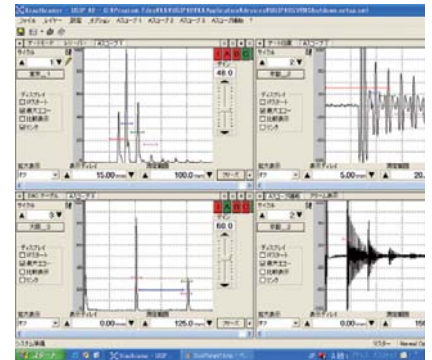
ファイル　レイヤー　設定　オプション　Aスコープ1　Aスコープ2　Aスコープ3　Aスコープ情報　?

サイクル
1
ディスプレイ
□ポストゲート
☑表示エコー
□比較表示
☑リンク
拡大表示
15.00mm
100.0mm
ゲイン
48.0
サイクル
2
ディスプレイ
□ポストゲート
☑表示エコー
□比較表示
□リンク
5.00mm
20.
サイクル
3
ディスプレイ
□ポストゲート
☑表示エコー
□比較表示
□リンク
0.00mm
125.0mm
ゲイン
60.0
サイクル
4
ディスプレイ
□ポストゲート
☑表示エコー
□比較表示
□リンク
0.00mm
150
スタート